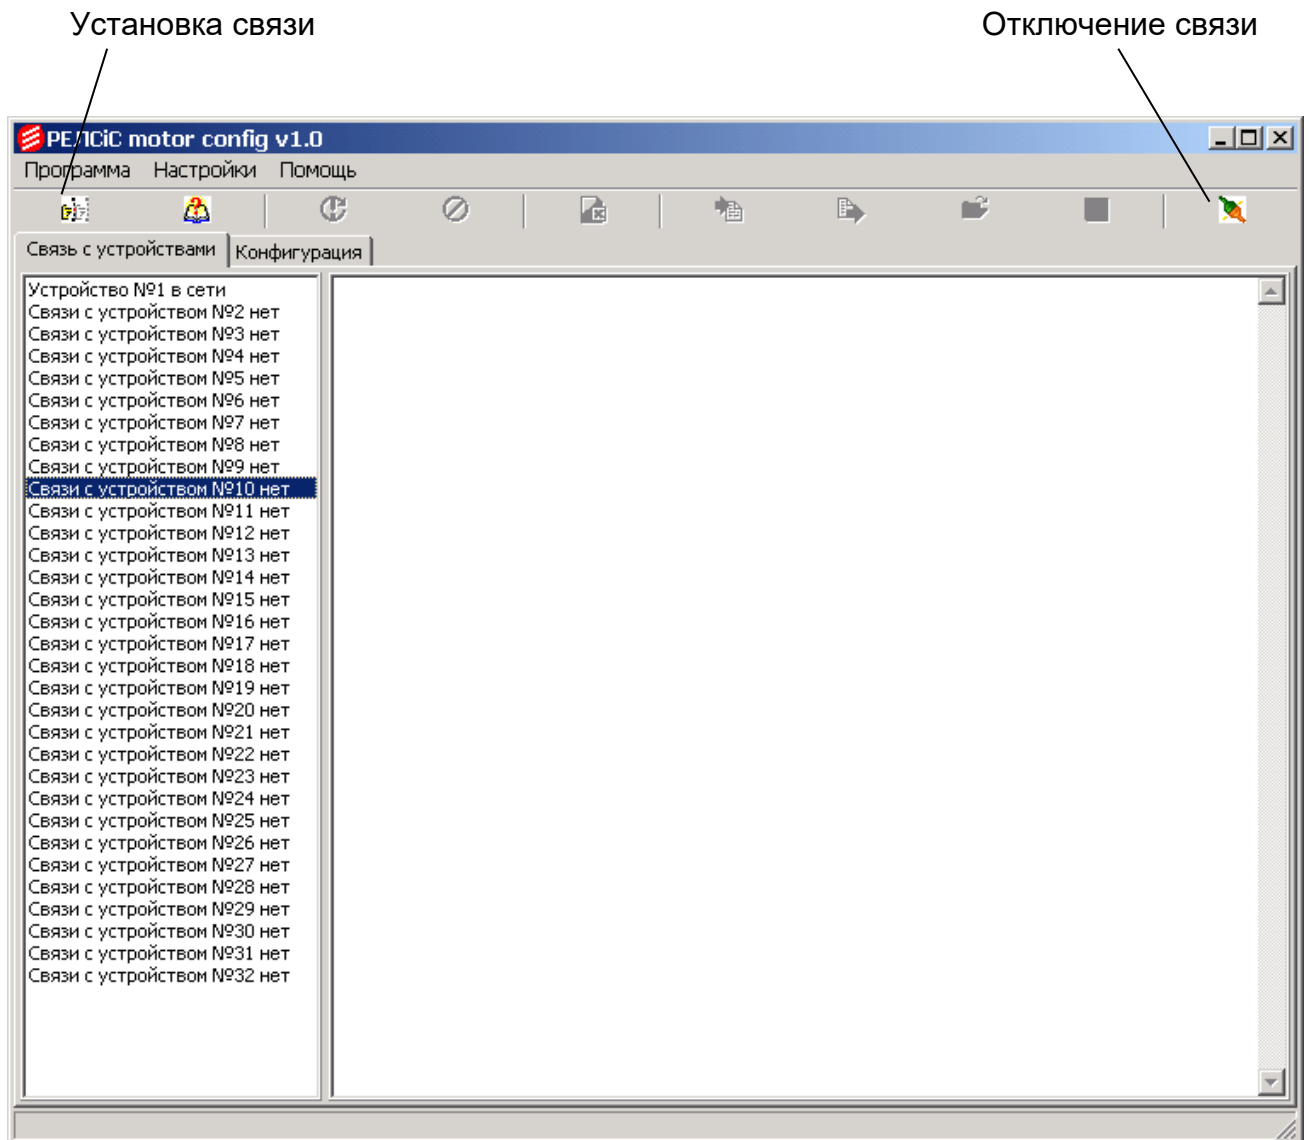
Установка связи

Отключение связи

РЕЛСіС motor config v1.0

Программа Настройки Помощь

Связь с устройствами | Конфигурация

Устройство №1 в сети
Связи с устройством №2 нет
Связи с устройством №3 нет
Связи с устройством №4 нет
Связи с устройством №5 нет
Связи с устройством №6 нет
Связи с устройством №7 нет
Связи с устройством №8 нет
Связи с устройством №9 нет
Связи с устройством №10 нет
Связи с устройством №11 нет
Связи с устройством №12 нет
Связи с устройством №13 нет
Связи с устройством №14 нет
Связи с устройством №15 нет
Связи с устройством №16 нет
Связи с устройством №17 нет
Связи с устройством №18 нет
Связи с устройством №19 нет
Связи с устройством №20 нет
Связи с устройством №21 нет
Связи с устройством №22 нет
Связи с устройством №23 нет
Связи с устройством №24 нет
Связи с устройством №25 нет
Связи с устройством №26 нет
Связи с устройством №27 нет
Связи с устройством №28 нет
Связи с устройством №29 нет
Связи с устройством №30 нет
Связи с устройством №31 нет
Связи с устройством №32 нет